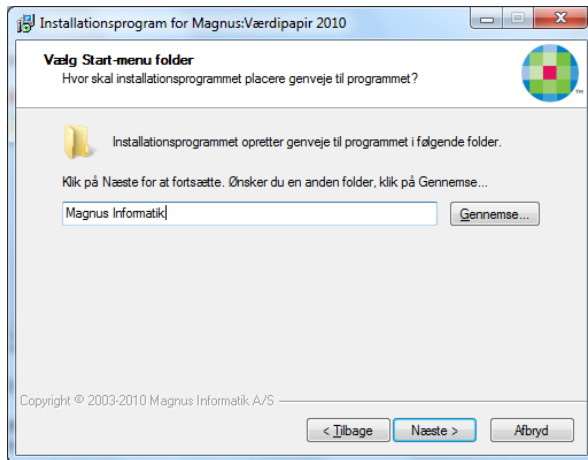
Installationsprogram for Magnus:Værdipapir 2010

Vælg Start-menu folder
Hvor skal installationsprogrammet placere genveje til programmet?

Installationsprogrammet opretter genveje til programmet i følgende folder.

Klik på Næste for at fortsætte. Ønsker du en anden folder, klik på Gennemse...

Magnus Informatik

Gennemse...

Copyright © 2003-2010 Magnus Informatik A/S

< Tilbage
Næste >
Afbryd